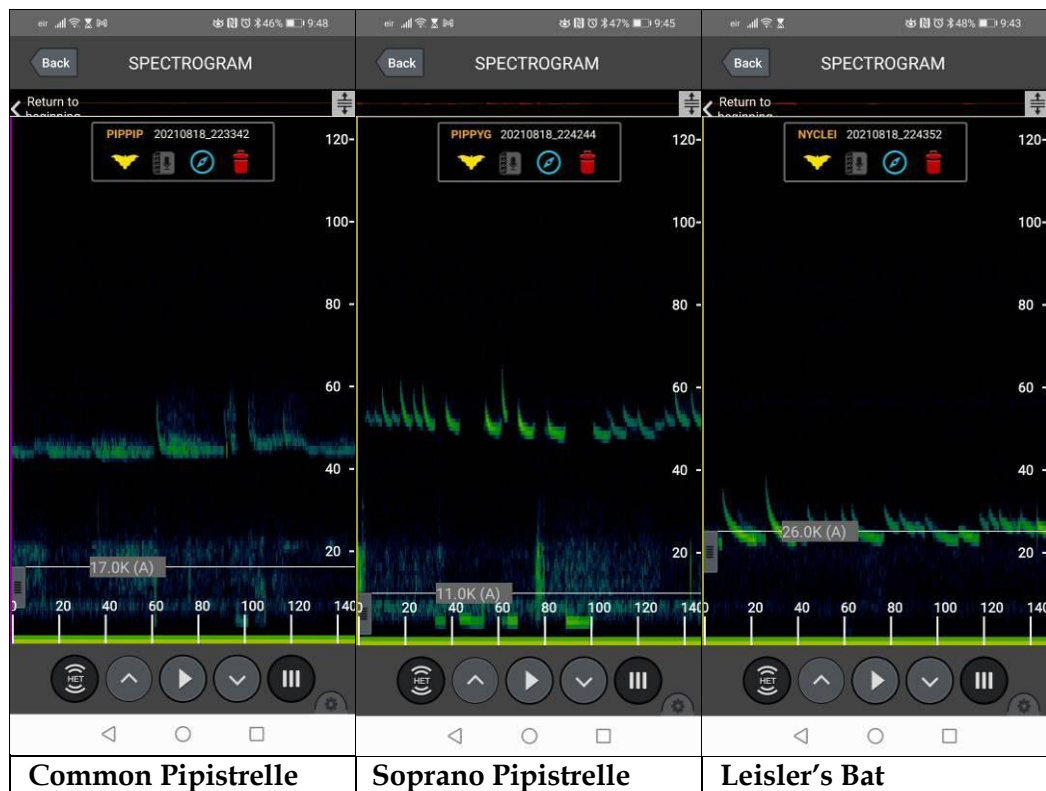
| eir 46% 9:48 | 47% 9:45 | eir 48% 9:43 |
|---|---|---|
| Back SPECTROGRAM | Back SPECTROGRAM | Back SPECTROGRAM |
| Return to beginning | | Return to beginning |
| PIPPIP 20210818_223342 | PIPPYG 20210818_224244 | NYCLEI 20210818_224352 |
| 120 100 80 60 40 20 | 120 100 80 60 40 20 | 120 100 80 60 40 20 |
| 17.0K (A) | 11.0K (A) | 26.0K (A) |
| 0 20 40 60 80 100 120 140 | 0 20 40 60 80 100 120 140 | 0 20 40 60 80 100 120 140 |
| HET | HET | HET |
| Common Pipistrelle | Soprano Pipistrelle | Leisler's Bat |